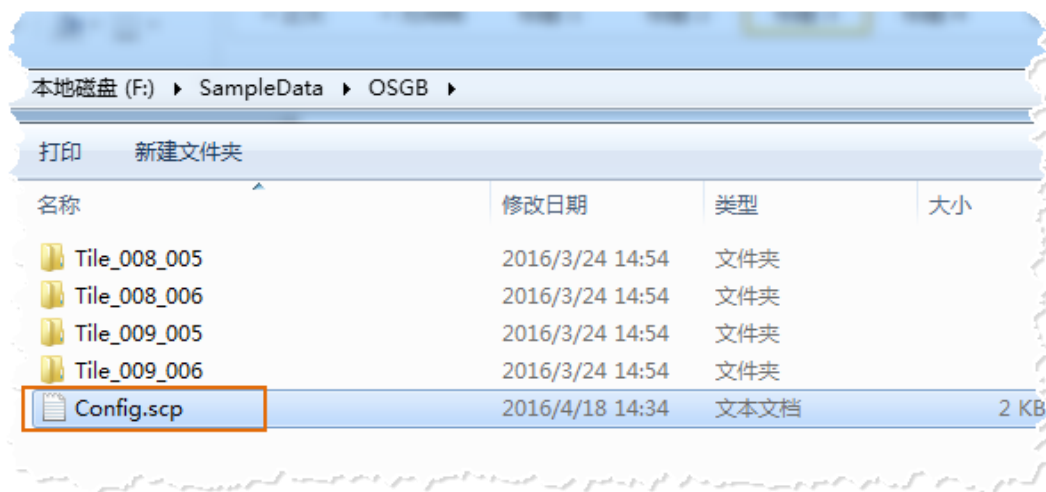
本地磁盘 (F:) ▸ SampleData ▸ OSGB ▸

打印 新建文件夹

| 名称 | 修改日期 | 类型 | 大小 |
|---|---|---|---|
| Tile_008_005 | 2016/3/24 14:54 | 文件夹 | |
| Tile_008_006 | 2016/3/24 14:54 | 文件夹 | |
| Tile_009_005 | 2016/3/24 14:54 | 文件夹 | |
| Tile_009_006 | 2016/3/24 14:54 | 文件夹 | |
| Config.scp | 2016/4/18 14:34 | 文本文档 | 2 KB |